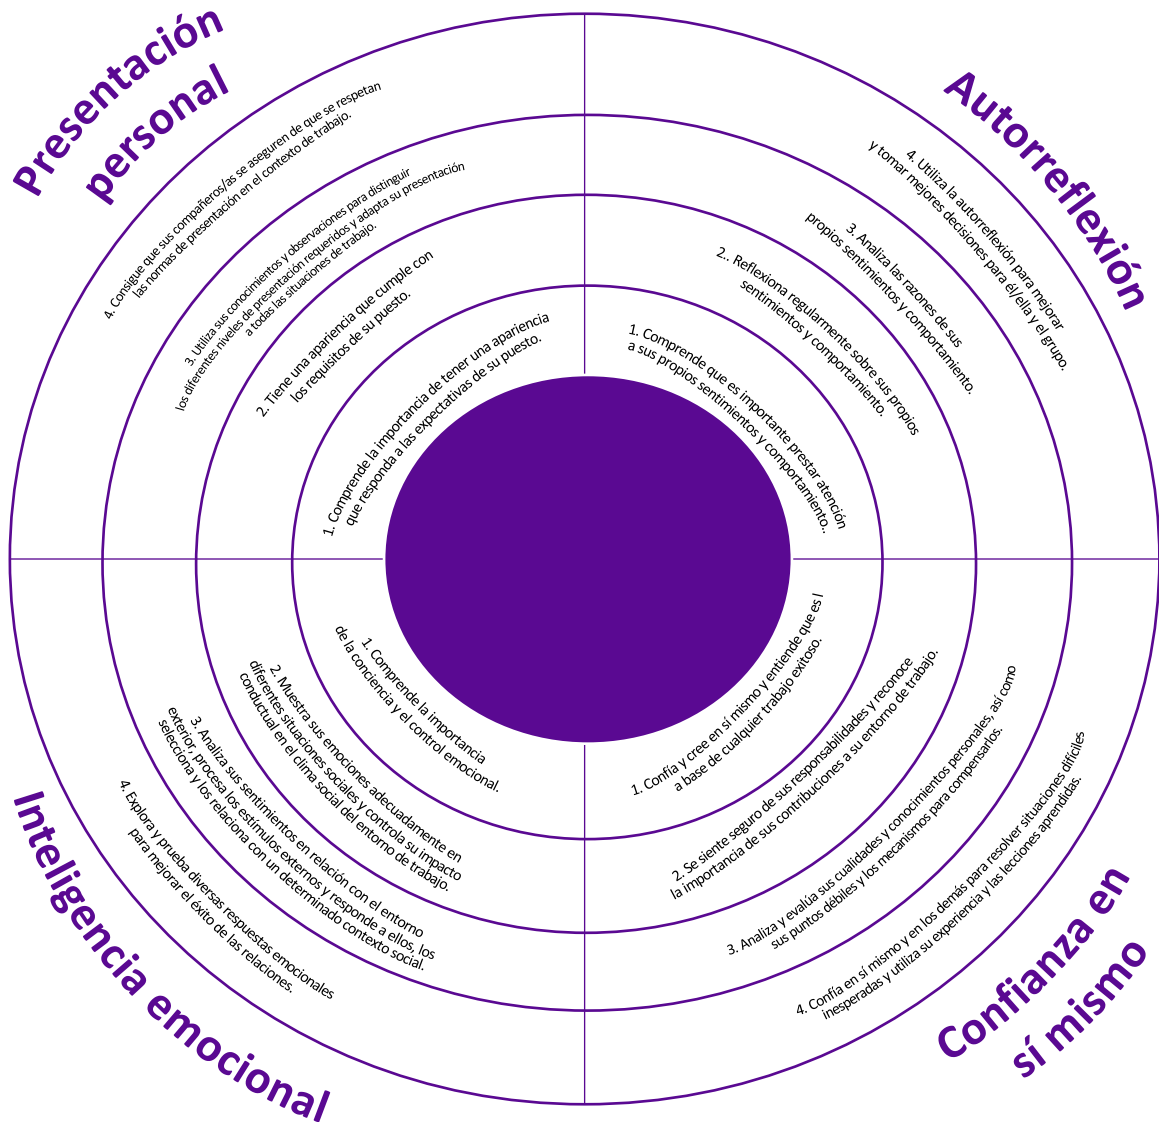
Presentación personal

4. Consigue que sus compañeros/as se aseguren de que se respetan las normas de presentación en el contexto de trabajo.

3. Utiliza sus conocimientos y observaciones para distinguir los diferentes niveles de presentación requeridos y adapta su presentación a todas las situaciones de trabajo.

2. Tiene una apariencia que cumple con los requisitos de su puesto.

1. Comprende la importancia de tener una apariencia que responda a las expectativas de su puesto.

Autorreflexión

4. Utiliza la autorreflexión para mejorar y tomar mejores decisiones para él/ella y el grupo.

3. Analiza las razones de sus propios sentimientos y comportamiento.

2.. Reflexiona regularmente sobre sus propios sentimientos y comportamiento.

1. Comprende que es importante prestar atención a sus propios sentimientos y comportamiento..

Inteligencia emocional

1. Comprende la importancia de la conciencia y el control emocional.

2. Muestra sus emociones adecuadamente en diferentes situaciones sociales y controla su impacto conductual en el clima social del entorno de trabajo.

3. Analiza sus sentimientos en relación con el entorno exterior, procesa los estímulos externos y responde a ellos, los selecciona y los relaciona con un determinado contexto social.

4. Explora y prueba diversas respuestas emocionales para mejorar el éxito de las relaciones.

Confianza en sí mismo

1. Confía y cree en sí mismo y entiende que es l a base de cualquier trabajo exitoso.

2. Se siente seguro de sus responsabilidades y reconoce la importancia de sus contribuciones a su entorno de trabajo.

3. Analiza y evalúa sus cualidades y conocimientos personales, así como sus puntos débiles y los mecanismos para compensarlos.

4. Confía en sí mismo y en los demás para resolver situaciones difíciles inesperadas y utiliza su experiencia y las lecciones aprendidas.